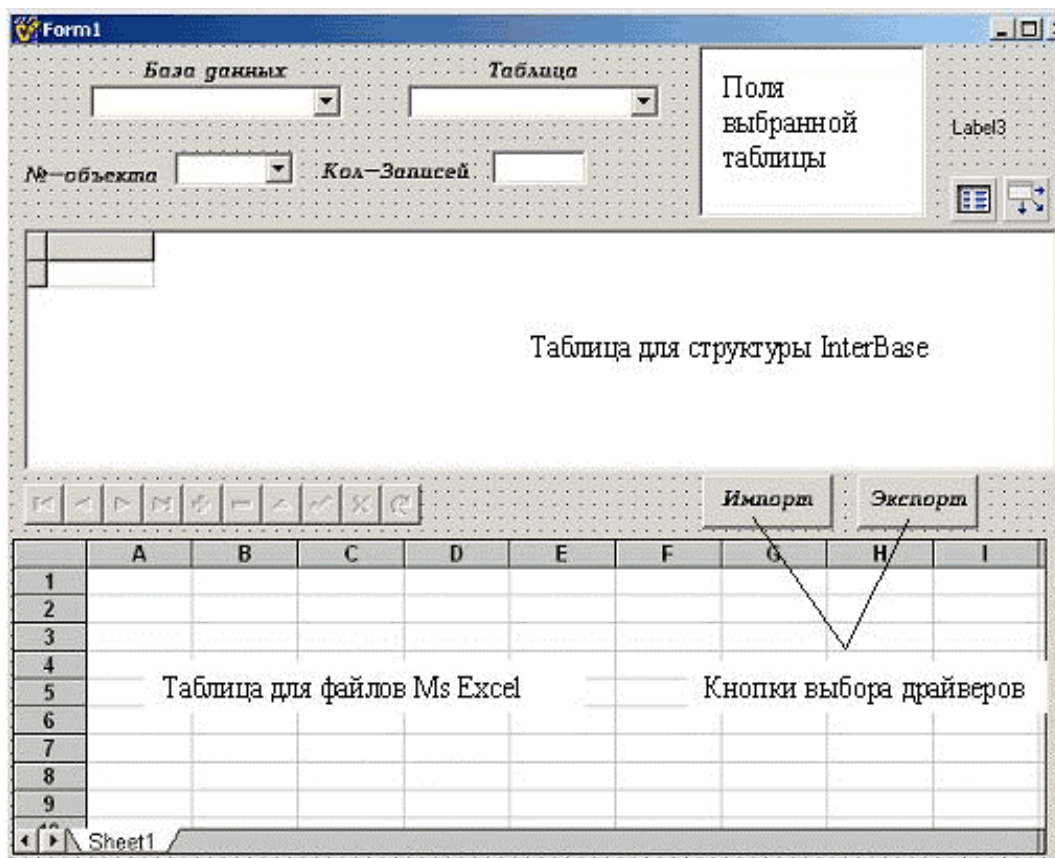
Form1

База данных

Таблица

Поля выбранной таблицы

Label3

№–объекта

Кол–Записей

Таблица для структуры InterBase

Импорт

Экспорт

| | A | B | C | D | E | F | G | H | I |
|---|---|---|---|---|---|---|---|---|---|
| 1 | | | | | | | | | |
| 2 | | | | | | | | | |
| 3 | | | | | | | | | |
| 4 | | | | | | | | | |
| 5 | | | | | | | | | |
| 6 | | | | | | | | | |
| 7 | | | | | | | | | |
| 8 | | | | | | | | | |
| 9 | | | | | | | | | |

Таблица для файлов Ms Excel

Кнопки выбора драйверов

Sheet1